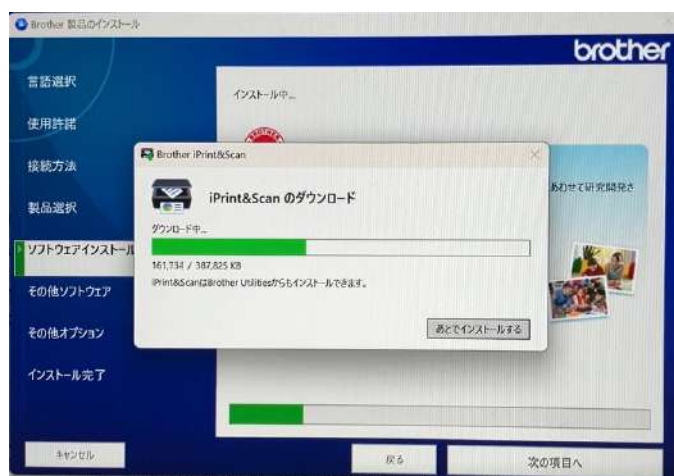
Brother 製品のインストール

brother

言語選択

使用許諾

接続方法

製品選択

ソフトウェアインストール

その他ソフトウェア

その他オプション

インストール完了

インストール中...

あわせて研究開発さ

Brother iPrint&Scan

iPrint&Scan のダウンロード

ダウンロード中...

161,734 / 387,825 KB

iPrint&ScanはBrother Utilitiesからもインストールできます。

あとでインストールする

キャンセル

戻る

次の項目へ